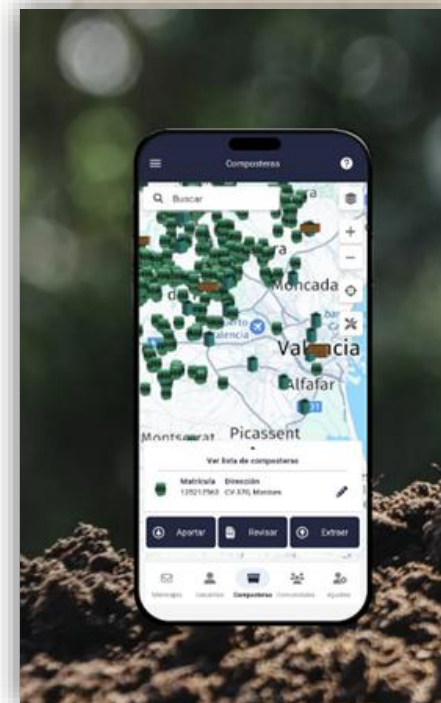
Composteras

Buscar

ra

Moncada

d

alencia

Valencia

Alfafar

Montserrat

Picassent

Ver lista de composteras

Matrícula 125217563

Dirección CV-370, Montses

Aportar

Revisar

Extraer

Mensajes

Usuarios

Composteras

Comunidades

Ajustes